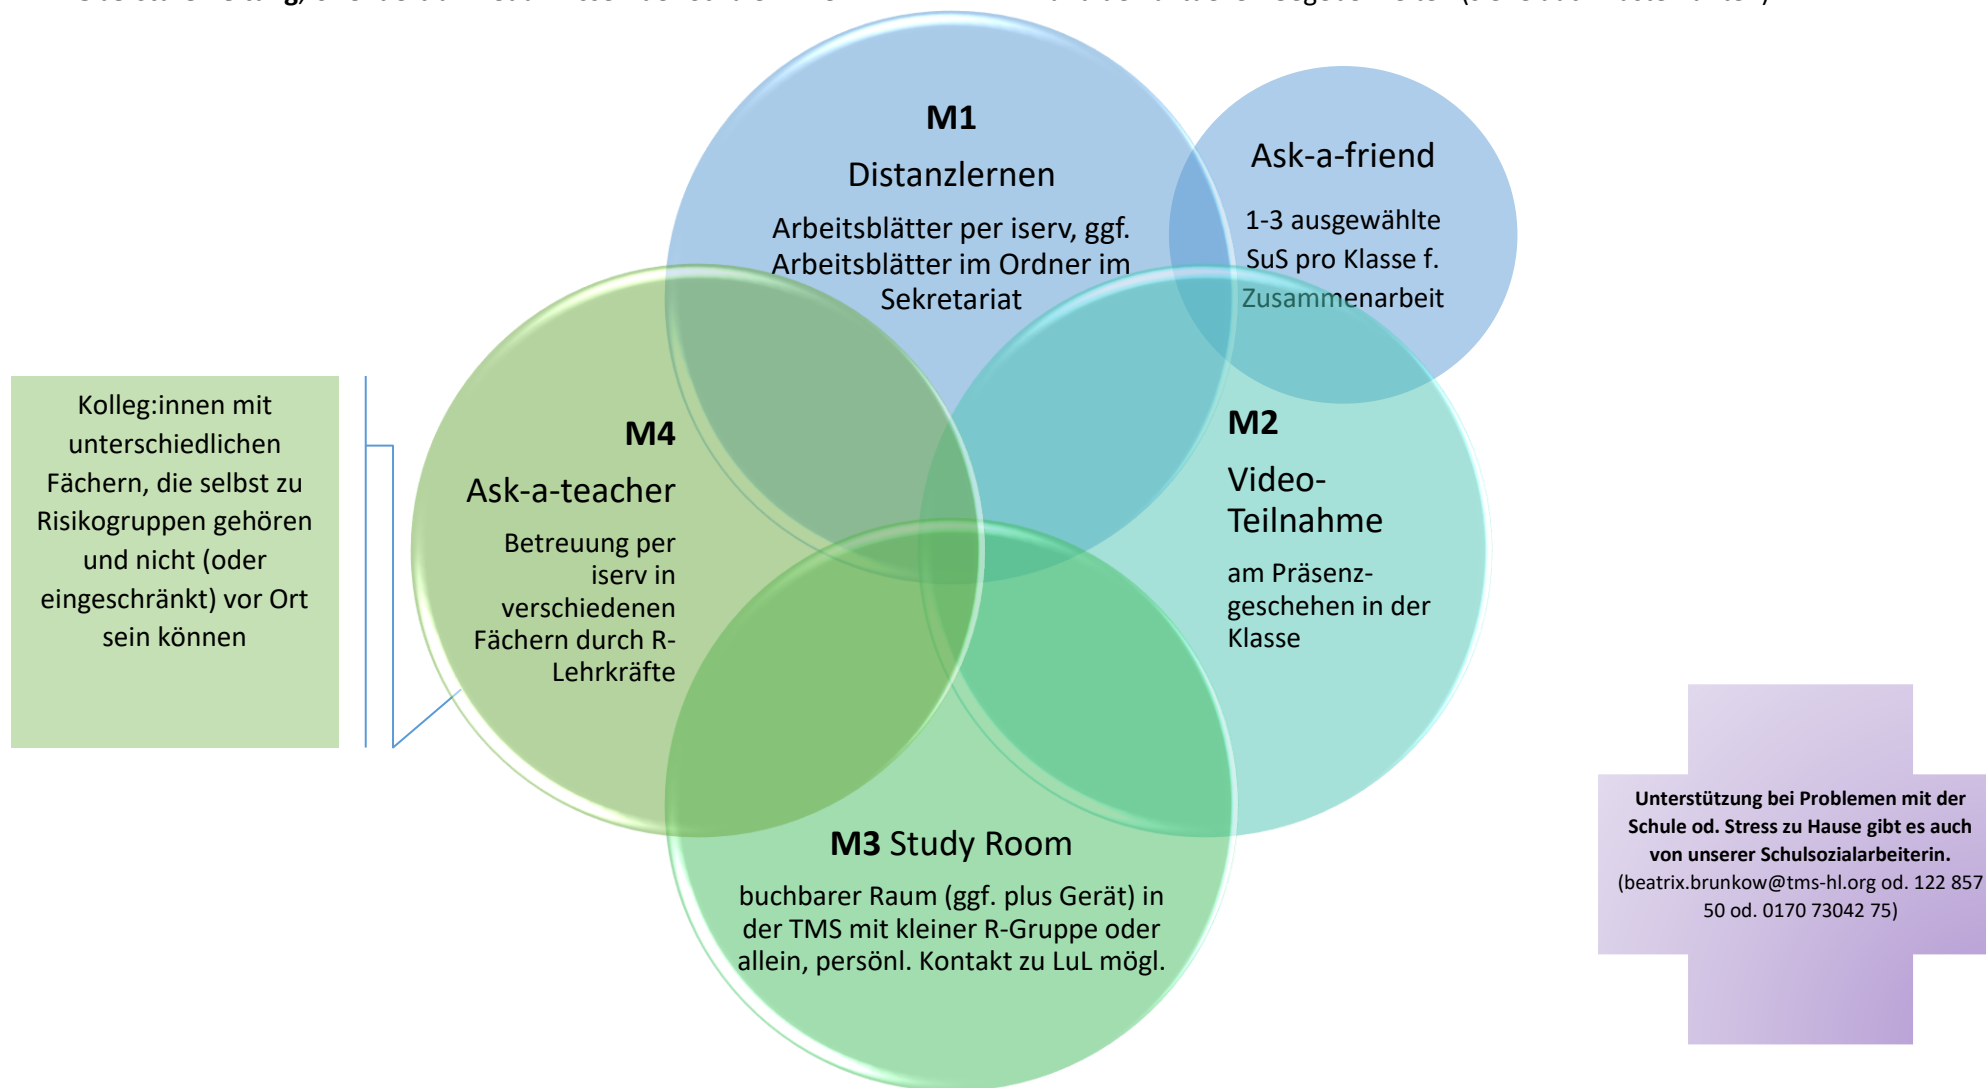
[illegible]

M1
Distanzlernen
Arbeitsblätter per iserv, ggf. Arbeitsblätter im Ordner im Sekretariat

Ask-a-friend
1-3 ausgewählte SuS pro Klasse f. Zusammenarbeit

Kolleg:innen mit unterschiedlichen Fächern, die selbst zu Risikogruppen gehören und nicht (oder eingeschränkt) vor Ort sein können

M4
Ask-a-teacher
Betreuung per iserv in verschiedenen Fächern durch R-Lehrkräfte

M2
Video-Teilnahme
am Präsenzgeschehen in der Klasse

M3 Study Room
buchbarer Raum (ggf. plus Gerät) in der TMS mit kleiner R-Gruppe oder allein, persönl. Kontakt zu LuL mögl.

Unterstützung bei Problemen mit der Schule od. Stress zu Hause gibt es auch von unserer Schulsozialarbeiterin.
(beatrix.brunkow@tms-hl.org od. 122 857 50 od. 0170 73042 75)